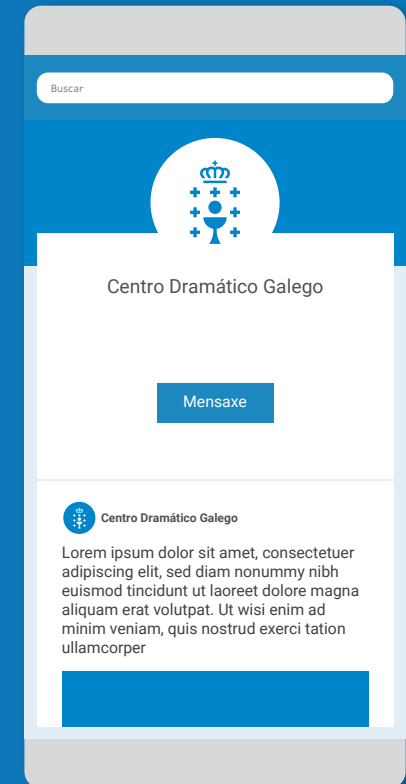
Buscar

Centro Dramático Galego

Mensaxe

Centro Dramático Galego

Lorem ipsum dolor sit amet, consectetuer adipiscing elit, sed diam nonummy nibh euismod tincidunt ut laoreet dolore magna aliquam erat volutpat. Ut wisi enim ad minim veniam, quis nostrud exerci tation ullamcorper